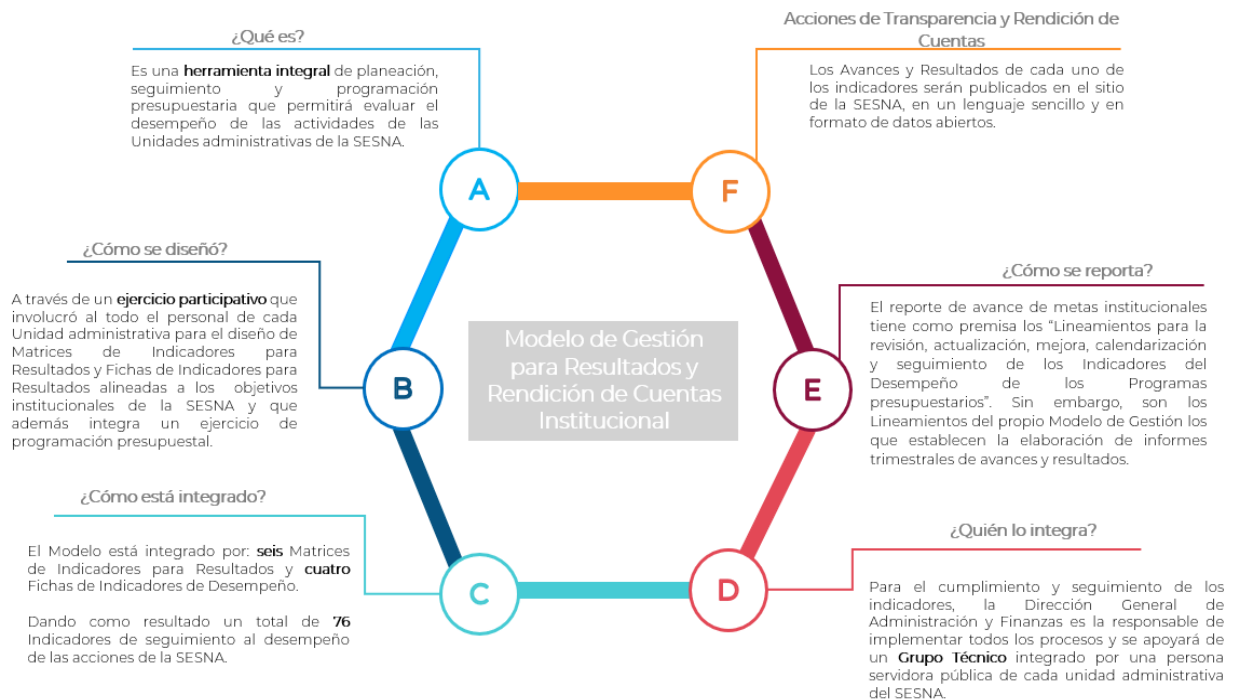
¿Qué es?

Es una herramienta integral de planeación, seguimiento y programación presupuestaria que permitirá evaluar el desempeño de las actividades de las Unidades administrativas de la SESNA.

Acciones de Transparencia y Rendición de Cuentas

Los Avances y Resultados de cada uno de los indicadores serán publicados en el sitio de la SESNA, en un lenguaje sencillo y en formato de datos abiertos.

A

F

¿Cómo se diseñó?

A través de un ejercicio participativo que involucró al todo el personal de cada Unidad administrativa para el diseño de Matrices de Indicadores para Resultados y Fichas de Indicadores para Resultados alineadas a los objetivos institucionales de la SESNA y que además integra un ejercicio de programación presupuestal.

Modelo de Gestión para Resultados y Rendición de Cuentas Institucional

B

E

¿Cómo se reporta?

El reporte de avance de metas institucionales tiene como premisa los "Lineamientos para la revisión, actualización, mejora, calendarización y seguimiento de los Indicadores del Desempeño de los Programas presupuestarios". Sin embargo, son los Lineamientos del propio Modelo de Gestión los que establecen la elaboración de informes trimestrales de avances y resultados.

¿Cómo está integrado?

El Modelo está integrado por: seis Matrices de Indicadores para Resultados y cuatro Fichas de Indicadores de Desempeño.

Dando como resultado un total de 76 Indicadores de seguimiento al desempeño de las acciones de la SESNA.

C

D

¿Quién lo integra?

Para el cumplimiento y seguimiento de los indicadores, la Dirección General de Administración y Finanzas es la responsable de implementar todos los procesos y se apoyará de un Grupo Técnico integrado por una persona servidora pública de cada unidad administrativa del SESNA.